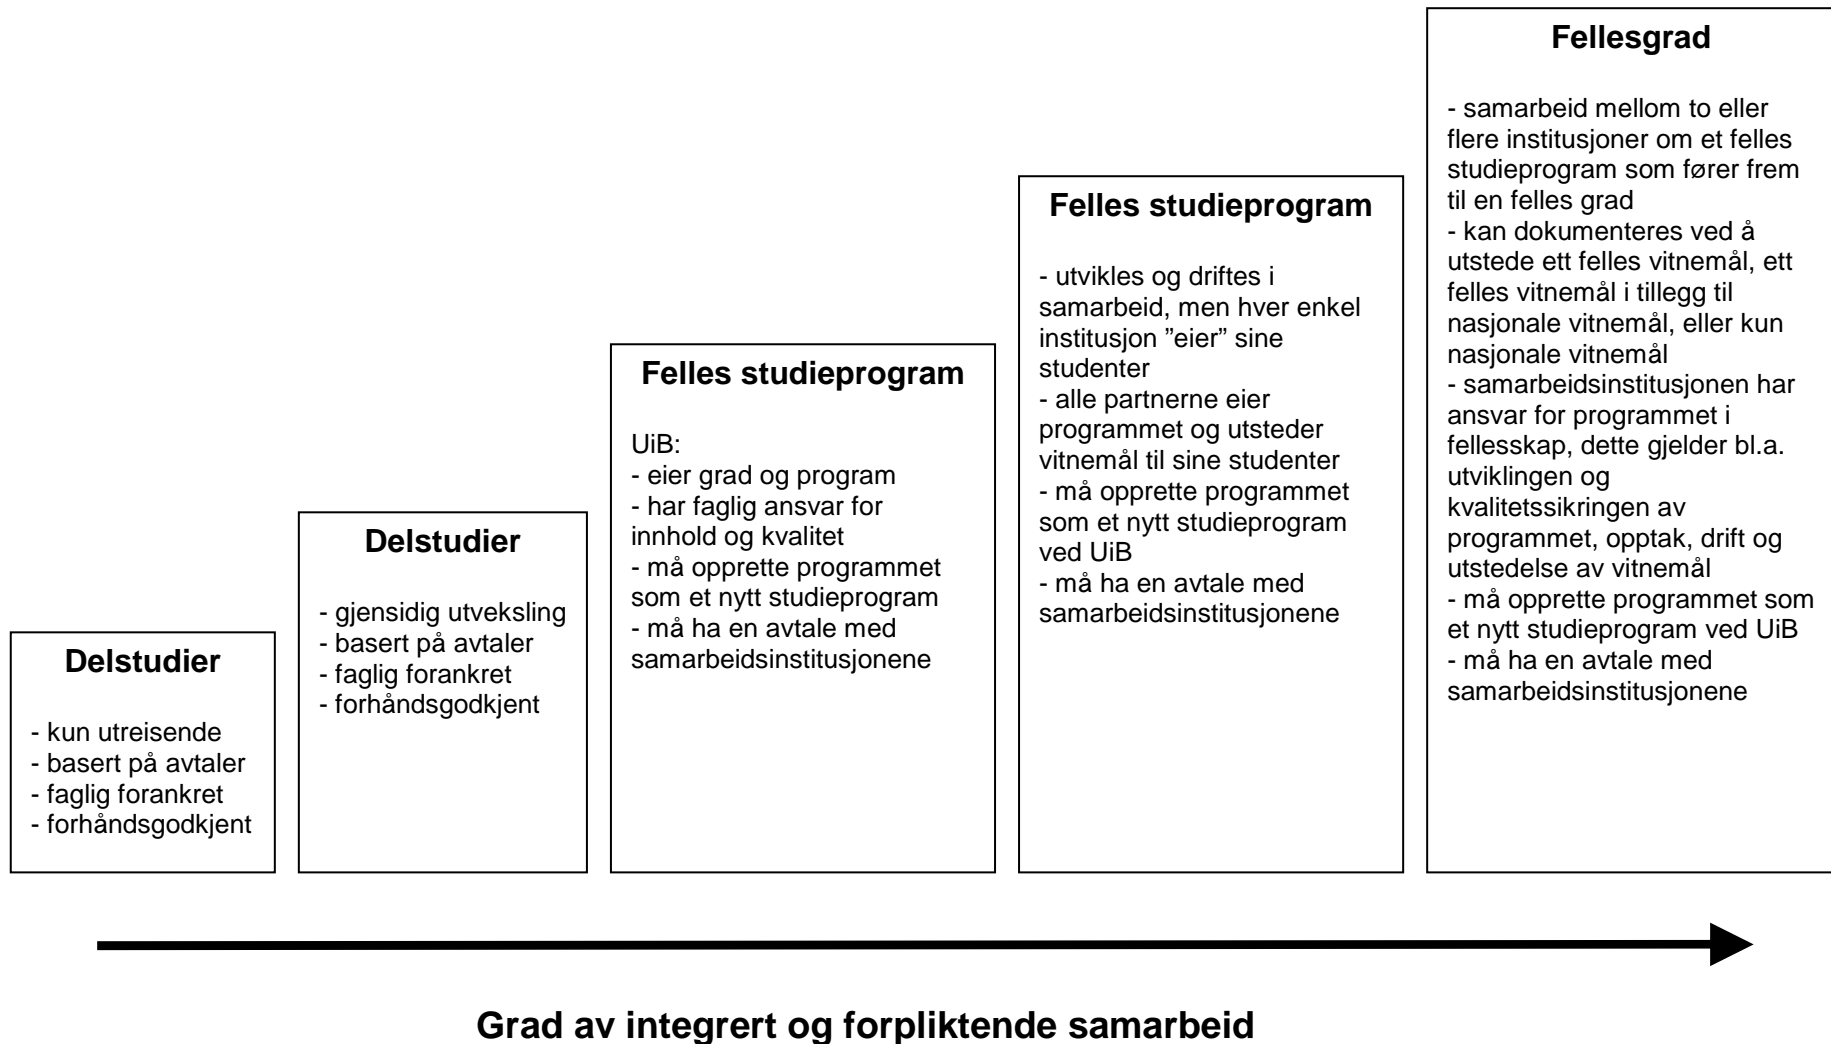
Delstudier

- kun utreisende
- basert på avtaler
- faglig forankret
- forhåndsgodkjent

Delstudier

- gjensidig utveksling
- basert på avtaler
- faglig forankret
- forhåndsgodkjent

Felles studieprogram

UiB:
- eier grad og program
- har faglig ansvar for innhold og kvalitet
- må opprette programmet som et nytt studieprogram
- må ha en avtale med samarbeidsinstitusjonene

Felles studieprogram

- utvikles og driftes i samarbeid, men hver enkel institusjon "eier" sine studenter
- alle partnerne eier programmet og utsteder vitnemål til sine studenter
- må opprette programmet som et nytt studieprogram ved UiB
- må ha en avtale med samarbeidsinstitusjonene

Fellesgrad

- samarbeid mellom to eller flere institusjoner om et felles studieprogram som fører frem til en felles grad
- kan dokumenteres ved å utstede ett felles vitnemål, ett felles vitnemål i tillegg til nasjonale vitnemål, eller kun nasjonale vitnemål
- samarbeidsinstitusjonen har ansvar for programmet i fellesskap, dette gjelder bl.a. utviklingen og kvalitetssikringen av programmet, opptak, drift og utstedelse av vitnemål
- må opprette programmet som et nytt studieprogram ved UiB
- må ha en avtale med samarbeidsinstitusjonene

Grad av integrert og forpliktende samarbeid